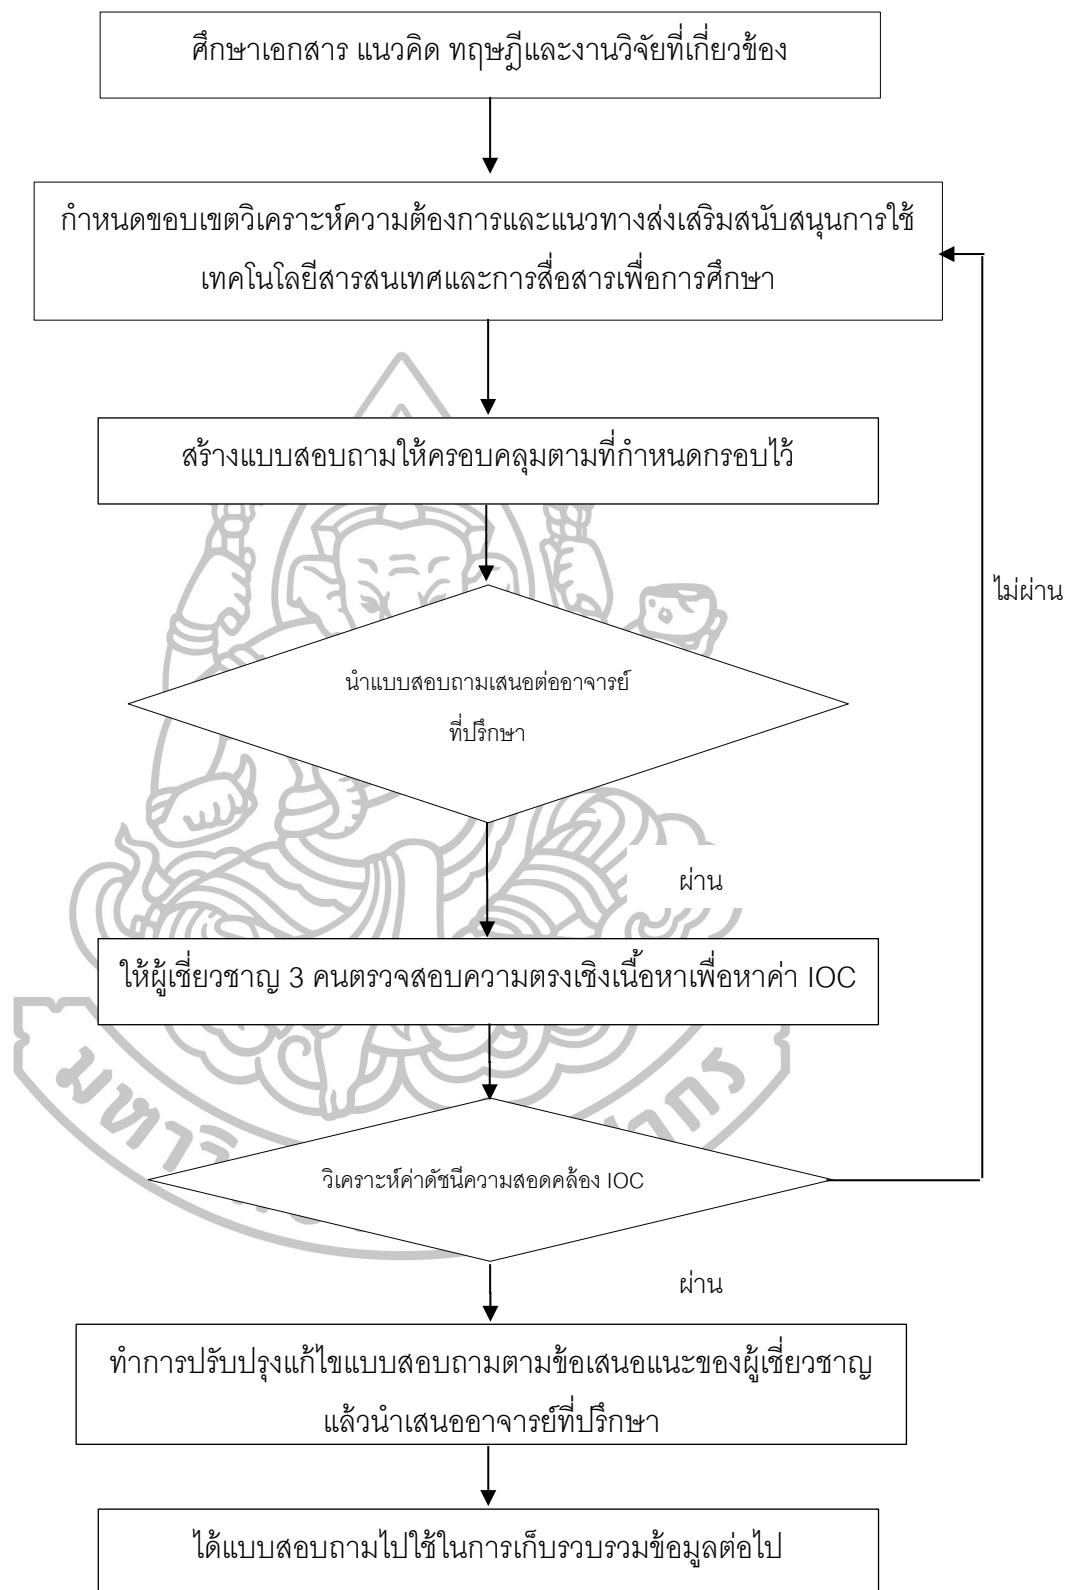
ศึกษาเอกสาร แนวคิด ทฤษฎีและงานวิจัยที่เกี่ยวข้อง

กำหนดขอบเขตวิเคราะห์ความต้องการและแนวทางส่งเสริมสนับสนุนการใช้เทคโนโลยีสารสนเทศและการสื่อสารเพื่อการศึกษา

สร้างแบบสอบถามให้ครอบคลุมตามที่กำหนดกรอบไว้

ไม่ผ่าน

นำแบบสอบถามเสนอต่ออาจารย์ที่ปรึกษา

ผ่าน

ให้ผู้เชี่ยวชาญ 3 คนตรวจสอบความตรงเชิงเนื้อหาเพื่อหาค่า IOC

วิเคราะห์ค่าดัชนีความสอดคล้อง IOC

ผ่าน

ทำการปรับปรุงแก้ไขแบบสอบถามตามข้อเสนอแนะของผู้เชี่ยวชาญ แล้วนำเสนออาจารย์ที่ปรึกษา

ได้แบบสอบถามไปใช้ในการเก็บรวบรวมข้อมูลต่อไป